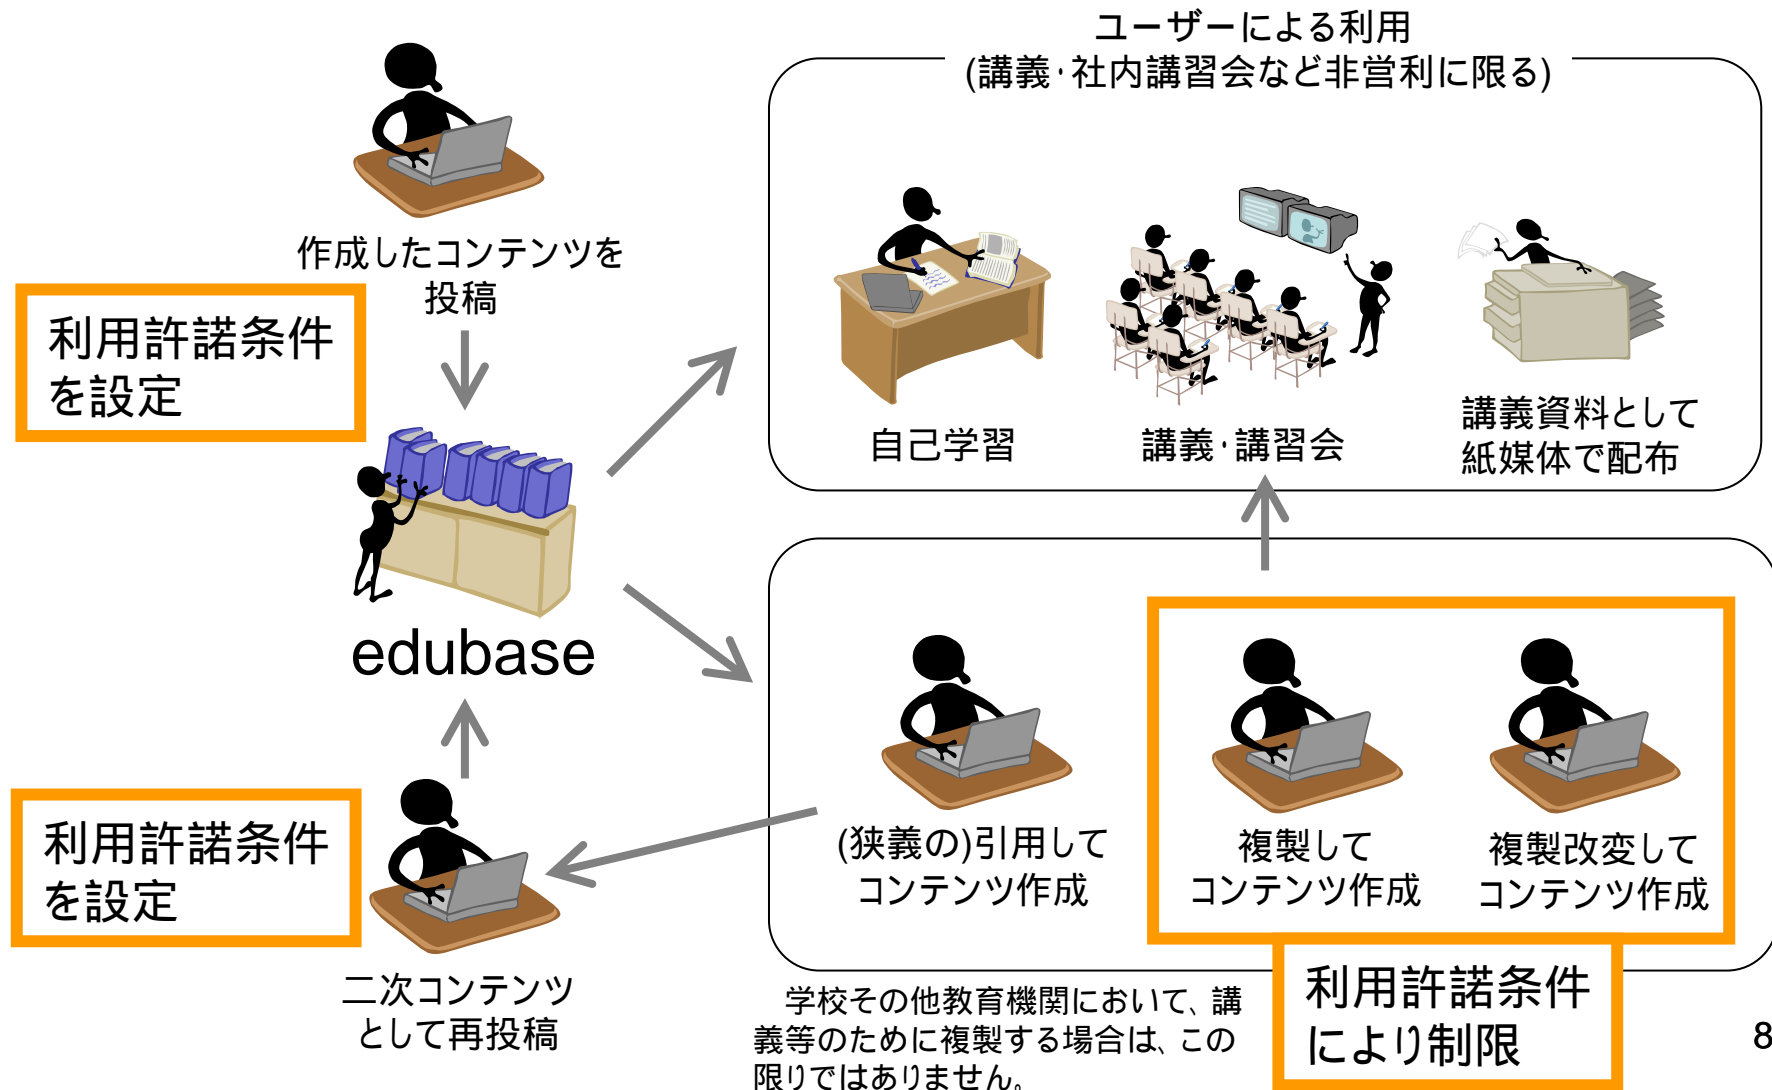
作成したコンテンツを投稿

利用許諾条件を設定

edubase

利用許諾条件を設定

二次コンテンツとして再投稿

ユーザーによる利用
(講義･社内講習会など非営利に限る)

自己学習

講義･講習会

講義資料として紙媒体で配布

(狭義の)引用してコンテンツ作成

複製してコンテンツ作成

複製改変してコンテンツ作成

学校その他教育機関において、講義等のために複製する場合は、この限りではありません。

利用許諾条件により制限

8